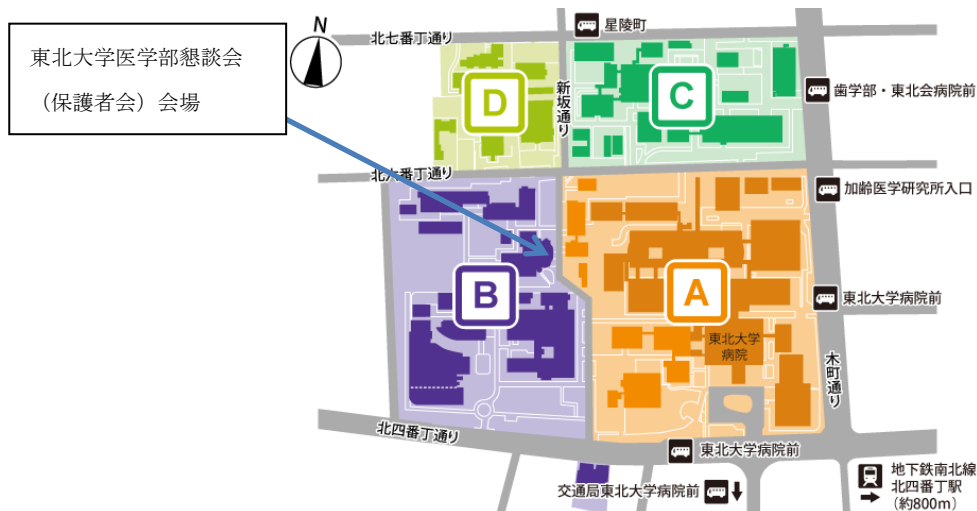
東北大学医学部懇談会

（保護者会）会場

N

北七番丁通り

星陵町

D

新坂通り

C

歯学部・東北会病院前

北六番丁通り

加齢医学研究所入口

B

A

東北大学病院前

東北大学病院

木町通り

北四番丁通り

東北大学病院前

交通局東北大学病院前

地下鉄南北線北四番丁駅（約800m）